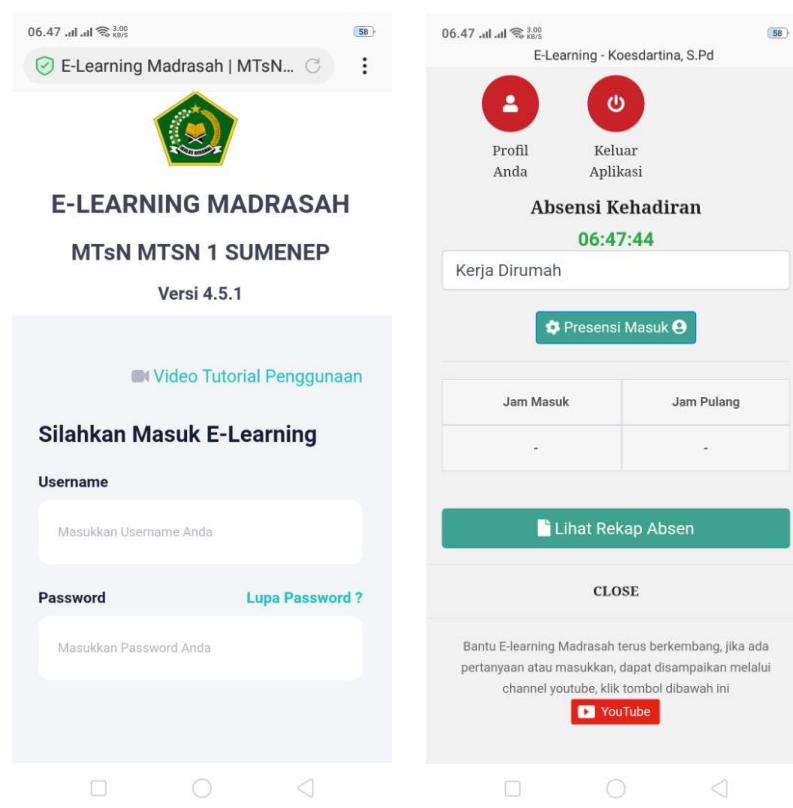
06.47 3,00 KB/S 58

E-Learning Madrasah | MTsN...

E-LEARNING MADRASAH

MTsN MTSN 1 SUMENEP

Versi 4.5.1

Video Tutorial Penggunaan

Silahkan Masuk E-Learning

Username

Masukkan Username Anda

Password

Lupa Password ?

Masukkan Password Anda

06.47 3,00 KB/S 58

E-Learning - Koesdartina, S.Pd

Profil Anda

Keluar Aplikasi

Absensi Kehadiran

06:47:44

Kerja Dirumah

Presensi Masuk

| Jam Masuk | Jam Pulang |
|---|---|
| - | - |

Lihat Rekap Absen

CLOSE

Bantu E-learning Madrasah terus berkembang, jika ada pertanyaan atau masukkan, dapat disampaikan melalui channel youtube, klik tombol dibawah ini

YouTube